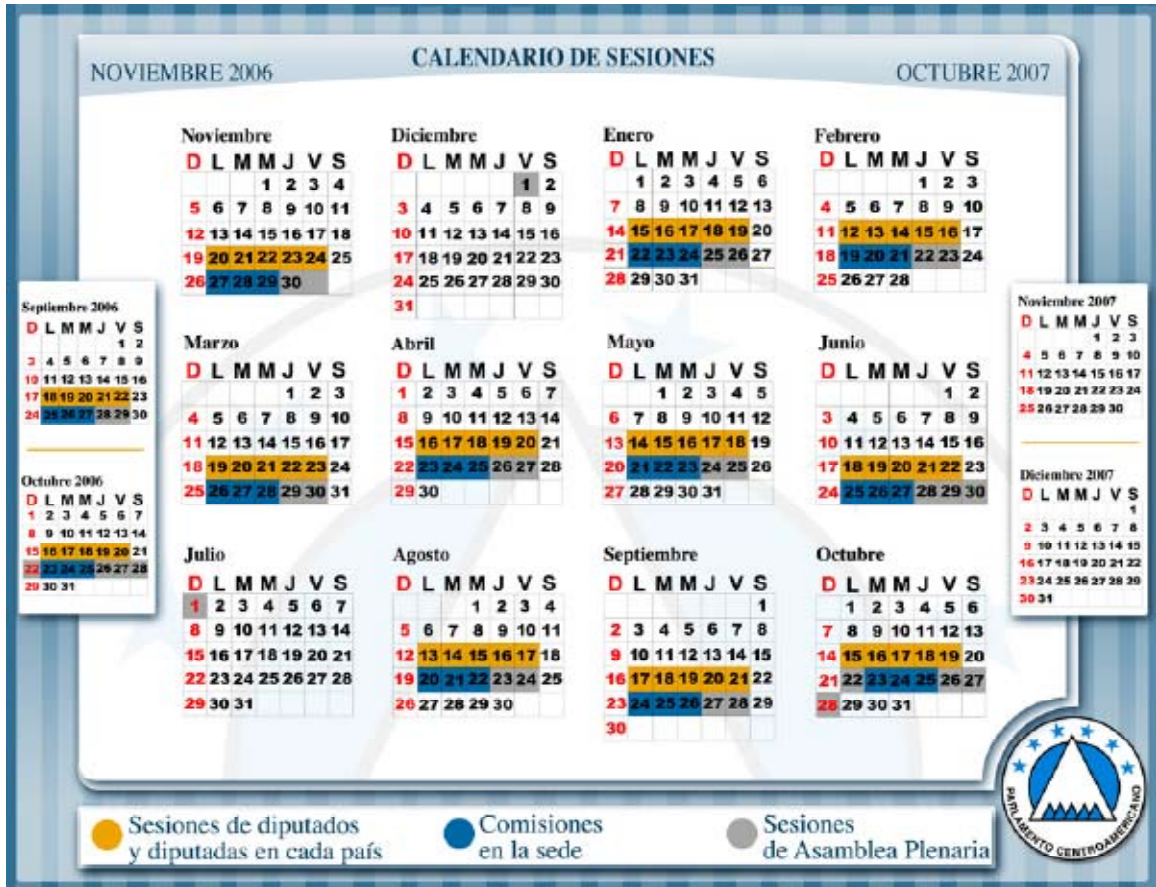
NOVIEMBRE 2006

CALENDARIO DE SESIONES

OCTUBRE 2007

Septiembre 2006

| D | L | M | M | J | V | S |
|---|---|---|---|---|---|---|
| | | | | | 1 | 2 |
| 3 | 4 | 5 | 6 | 7 | 8 | 9 |
| 10 | 11 | 12 | 13 | 14 | 15 | 16 |
| 17 | 18 | 19 | 20 | 21 | 22 | 23 |
| 24 | 25 | 26 | 27 | 28 | 29 | 30 |

Octubre 2006

| D | L | M | M | J | V | S |
|---|---|---|---|---|---|---|
| 1 | 2 | 3 | 4 | 5 | 6 | 7 |
| 8 | 9 | 10 | 11 | 12 | 13 | 14 |
| 15 | 16 | 17 | 18 | 19 | 20 | 21 |
| 22 | 23 | 24 | 25 | 26 | 27 | 28 |
| 29 | 30 | 31 | | | | |

Noviembre

| D | L | M | M | J | V | S |
|---|---|---|---|---|---|---|
| | | | 1 | 2 | 3 | 4 |
| 5 | 6 | 7 | 8 | 9 | 10 | 11 |
| 12 | 13 | 14 | 15 | 16 | 17 | 18 |
| 19 | 20 | 21 | 22 | 23 | 24 | 25 |
| 26 | 27 | 28 | 29 | 30 | | |

Diciembre

| D | L | M | M | J | V | S |
|---|---|---|---|---|---|---|
| | | | | | 1 | 2 |
| 3 | 4 | 5 | 6 | 7 | 8 | 9 |
| 10 | 11 | 12 | 13 | 14 | 15 | 16 |
| 17 | 18 | 19 | 20 | 21 | 22 | 23 |
| 24 | 25 | 26 | 27 | 28 | 29 | 30 |
| 31 | | | | | | |

Enero

| D | L | M | M | J | V | S |
|---|---|---|---|---|---|---|
| | 1 | 2 | 3 | 4 | 5 | 6 |
| 7 | 8 | 9 | 10 | 11 | 12 | 13 |
| 14 | 15 | 16 | 17 | 18 | 19 | 20 |
| 21 | 22 | 23 | 24 | 25 | 26 | 27 |
| 28 | 29 | 30 | 31 | | | |

Febrero

| D | L | M | M | J | V | S |
|---|---|---|---|---|---|---|
| | | | | 1 | 2 | 3 |
| 4 | 5 | 6 | 7 | 8 | 9 | 10 |
| 11 | 12 | 13 | 14 | 15 | 16 | 17 |
| 18 | 19 | 20 | 21 | 22 | 23 | 24 |
| 25 | 26 | 27 | 28 | | | |

Noviembre 2007

| D | L | M | M | J | V | S |
|---|---|---|---|---|---|---|
| | | | | 1 | 2 | 3 |
| 4 | 5 | 6 | 7 | 8 | 9 | 10 |
| 11 | 12 | 13 | 14 | 15 | 16 | 17 |
| 18 | 19 | 20 | 21 | 22 | 23 | 24 |
| 25 | 26 | 27 | 28 | 29 | 30 | |

Diciembre 2007

| D | L | M | M | J | V | S |
|---|---|---|---|---|---|---|
| | | | | | | 1 |
| 2 | 3 | 4 | 5 | 6 | 7 | 8 |
| 9 | 10 | 11 | 12 | 13 | 14 | 15 |
| 16 | 17 | 18 | 19 | 20 | 21 | 22 |
| 23 | 24 | 25 | 26 | 27 | 28 | 29 |
| 30 | 31 | | | | | |

Marzo

| D | L | M | M | J | V | S |
|---|---|---|---|---|---|---|
| | | | | 1 | 2 | 3 |
| 4 | 5 | 6 | 7 | 8 | 9 | 10 |
| 11 | 12 | 13 | 14 | 15 | 16 | 17 |
| 18 | 19 | 20 | 21 | 22 | 23 | 24 |
| 25 | 26 | 27 | 28 | 29 | 30 | 31 |

Abril

| D | L | M | M | J | V | S |
|---|---|---|---|---|---|---|
| 1 | 2 | 3 | 4 | 5 | 6 | 7 |
| 8 | 9 | 10 | 11 | 12 | 13 | 14 |
| 15 | 16 | 17 | 18 | 19 | 20 | 21 |
| 22 | 23 | 24 | 25 | 26 | 27 | 28 |
| 29 | 30 | | | | | |

Mayo

| D | L | M | M | J | V | S |
|---|---|---|---|---|---|---|
| | | 1 | 2 | 3 | 4 | 5 |
| 6 | 7 | 8 | 9 | 10 | 11 | 12 |
| 13 | 14 | 15 | 16 | 17 | 18 | 19 |
| 20 | 21 | 22 | 23 | 24 | 25 | 26 |
| 27 | 28 | 29 | 30 | 31 | | |

Junio

| D | L | M | M | J | V | S |
|---|---|---|---|---|---|---|
| | | | | | 1 | 2 |
| 3 | 4 | 5 | 6 | 7 | 8 | 9 |
| 10 | 11 | 12 | 13 | 14 | 15 | 16 |
| 17 | 18 | 19 | 20 | 21 | 22 | 23 |
| 24 | 25 | 26 | 27 | 28 | 29 | 30 |

Julio

| D | L | M | M | J | V | S |
|---|---|---|---|---|---|---|
| 1 | 2 | 3 | 4 | 5 | 6 | 7 |
| 8 | 9 | 10 | 11 | 12 | 13 | 14 |
| 15 | 16 | 17 | 18 | 19 | 20 | 21 |
| 22 | 23 | 24 | 25 | 26 | 27 | 28 |
| 29 | 30 | 31 | | | | |

Agosto

| D | L | M | M | J | V | S |
|---|---|---|---|---|---|---|
| | | | 1 | 2 | 3 | 4 |
| 5 | 6 | 7 | 8 | 9 | 10 | 11 |
| 12 | 13 | 14 | 15 | 16 | 17 | 18 |
| 19 | 20 | 21 | 22 | 23 | 24 | 25 |
| 26 | 27 | 28 | 29 | 30 | | |

Septiembre

| D | L | M | M | J | V | S |
|---|---|---|---|---|---|---|
| | | | | | | 1 |
| 2 | 3 | 4 | 5 | 6 | 7 | 8 |
| 9 | 10 | 11 | 12 | 13 | 14 | 15 |
| 16 | 17 | 18 | 19 | 20 | 21 | 22 |
| 23 | 24 | 25 | 26 | 27 | 28 | 29 |
| 30 | | | | | | |

Octubre

| D | L | M | M | J | V | S |
|---|---|---|---|---|---|---|
| | 1 | 2 | 3 | 4 | 5 | 6 |
| 7 | 8 | 9 | 10 | 11 | 12 | 13 |
| 14 | 15 | 16 | 17 | 18 | 19 | 20 |
| 21 | 22 | 23 | 24 | 25 | 26 | 27 |
| 28 | 29 | 30 | 31 | | | |

Sesiones de diputados y diputadas en cada país

Comisiones en la sede

Sesiones de Asamblea Plenaria

PARLAMENTO CENTROAMERICANO